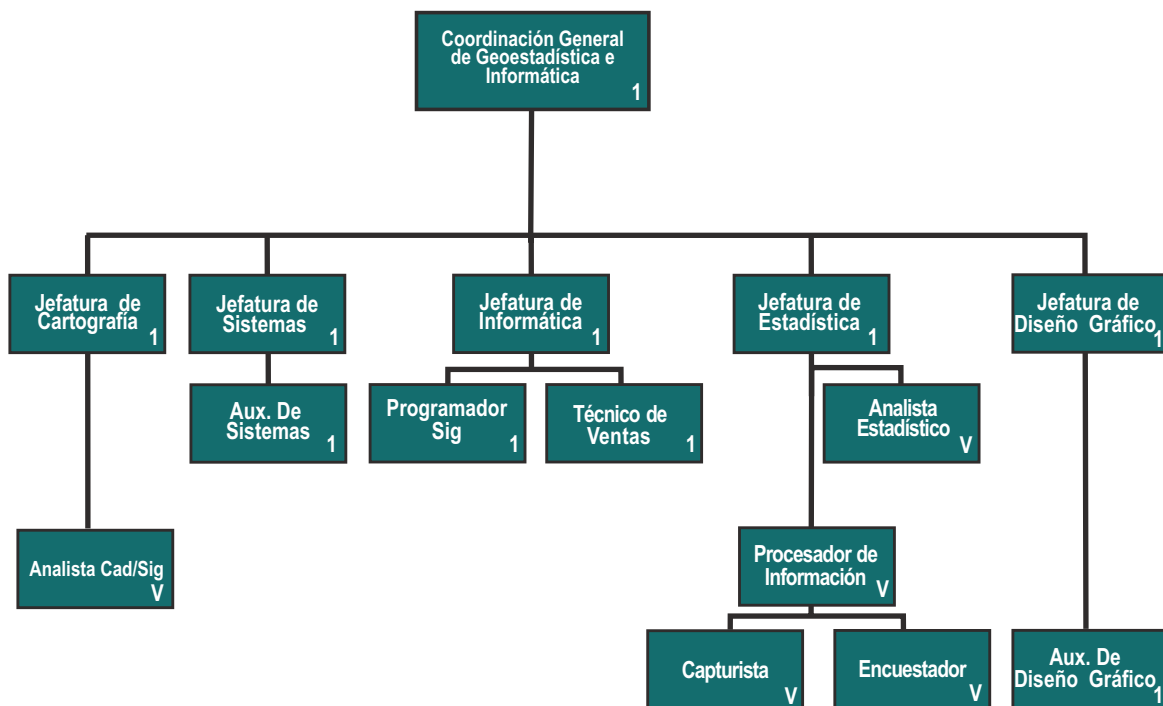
Coordinación General de Geoestadística e Informática
1

Jefatura de Cartografía
1

Jefatura de Sistemas
1

Jefatura de Informática
1

Jefatura de Estadística
1

Jefatura de Diseño Gráfico
1

Aux. De Sistemas
1

Programador Sig
1

Técnico de Ventas
1

Analista Estadístico
V

Analista Cad/Sig
V

Procesador de Información
V

Capturista
V

Encuestador
V

Aux. De Diseño Gráfico
1